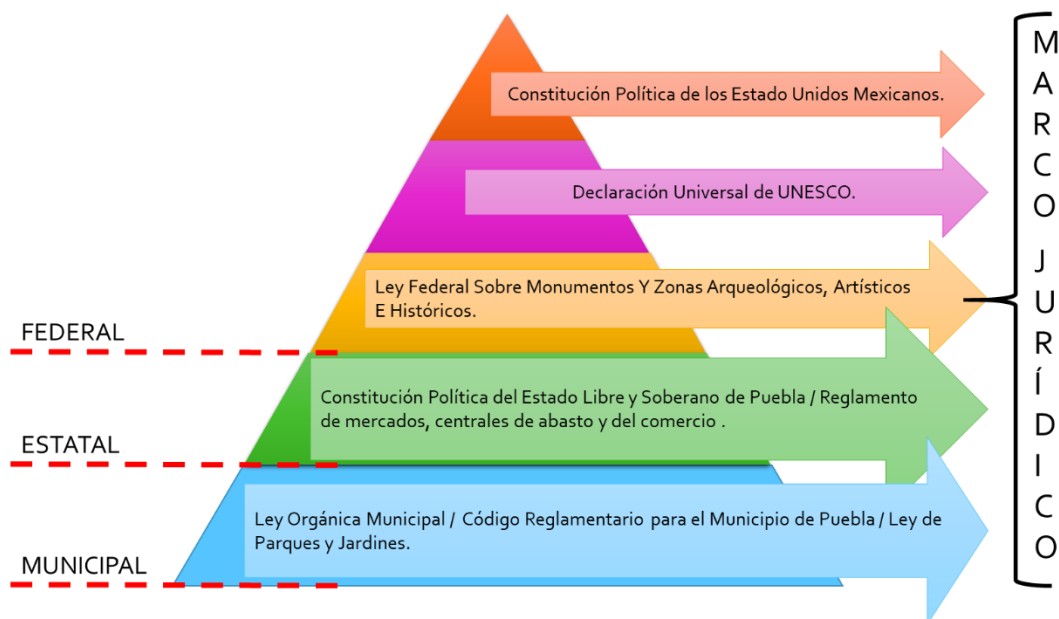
Constitución Política de los Estado Unidos Mexicanos.

Declaración Universal de UNESCO.

Ley Federal Sobre Monumentos Y Zonas Arqueológicos, Artísticos E Históricos.

FEDERAL

Constitución Política del Estado Libre y Soberano de Puebla / Reglamento de mercados, centrales de abasto y del comercio .

ESTATAL

Ley Orgánica Municipal / Código Reglamentario para el Municipio de Puebla / Ley de Parques y Jardines.

MUNICIPAL

MARCO JURÍDICO